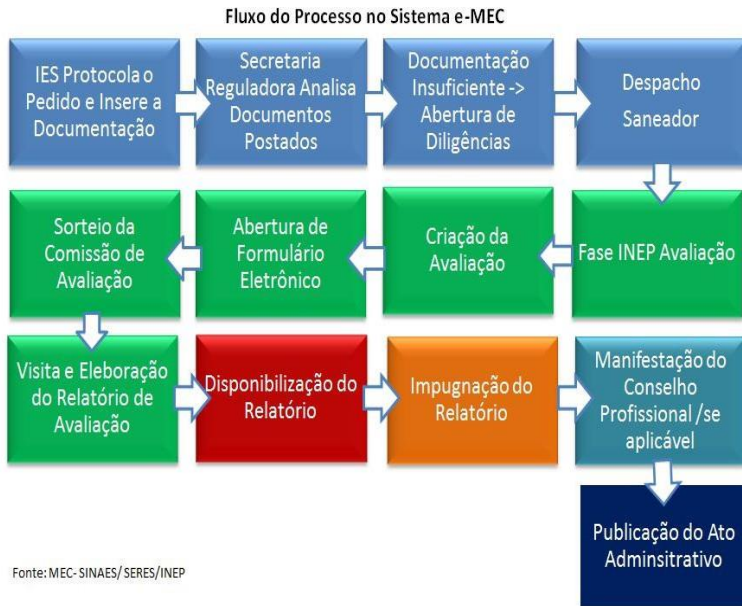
Fluxo do Processo no Sistema e-MEC

IES Protocola o Pedido e Insere a Documentação

Secretaria Reguladora Analisa Documentos Postados

Documentação Insuficiente -> Abertura de Diligências

Despacho Saneador

Fase INEP Avaliação

Criação da Avaliação

Abertura de Formulário Eletrônico

Sorteio da Comissão de Avaliação

Visita e Eleboração do Relatório de Avaliação

Disponibilização do Relatório

Impugnação do Relatório

Manifestação do Conselho Profissional /se aplicável

Publicação do Ato Adminsitrativo

Fonte: MEC- SINAES/ SERES/INEP